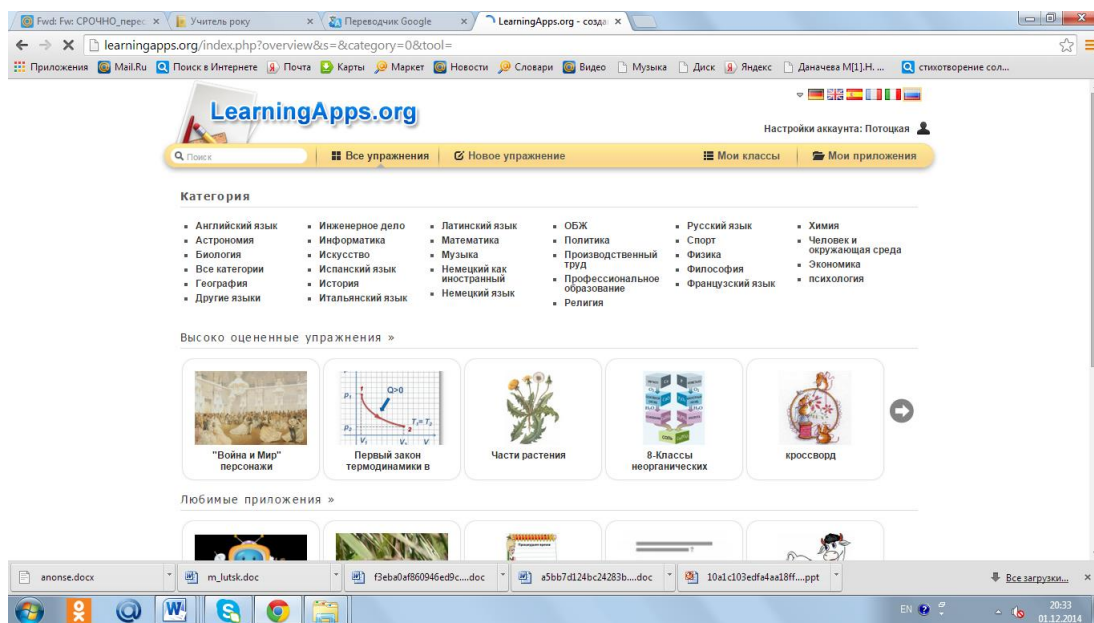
Fwd: Fw: СРОЧНО_перес ×  Учитель року ×  Переводчик Google ×  LearningApps.org - созда ×

learningapps.org/index.php?overview&s=&category=0&tool=

Приложения  Mail.Ru  Поиск в Интернете  Почта  Карты  Маркет  Новости  Словари  Видео  Музыка  Диск  Яндекс  Даначева М[1].Н. ...  стихотворение сол...

LearningApps.org

Настройки аккаунта: Потоцкая

Поиск  Все упражнения  Новое упражнение  Мои классы  Мои приложения

Категория

- Английский язык
- Астрономия
- Биология
- Все категории
- География
- Другие языки

- Инженерное дело
- Информатика
- Искусство
- Испанский язык
- История
- Итальянский язык

- Латинский язык
- Математика
- Музыка
- Немецкий как иностранный
- Немецкий язык

- ОБЖ
- Политика
- Производственный труд
- Профессиональное образование
- Религия

- Русский язык
- Спорт
- Физика
- Философия
- Французский язык

- Химия
- Человек и окружающая среда
- Экономика
- психология

Высоко оцененные упражнения »

"Война и Мир" персонажи

Первый закон термодинамики в

Части растения

8-Классы неорганических

кроссворд

Любимые приложения »

anonse.docx  m_lutsk.doc  f3eba0af860946ed9c....doc  a5bb7d124bc24283b....doc  10a1c103edfa4aa18ff....ppt  Все загрузки...

EN 20:33 01.12.2014